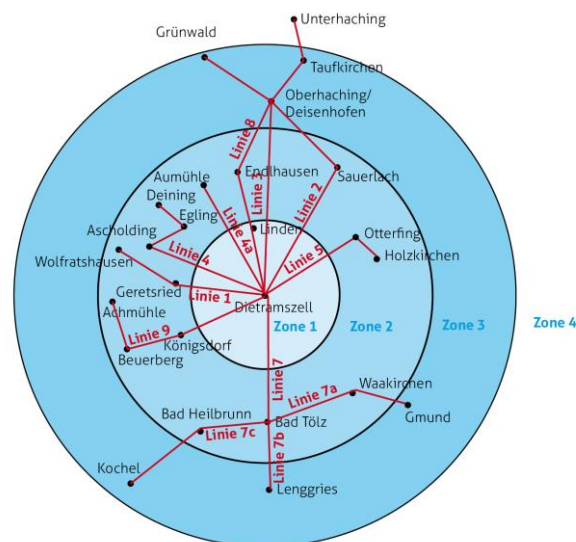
Unterhaching
Grünwald
Taufkirchen
Oberhaching/
Deisenhofen
Linie 8
Linie 3
Linie 2
Sauerlach
Aumühle
Endlhausen
Deining
Egling
Linie 4a
Linden
Otterfing
Ascholding
Linie 4
Linie 5
Holzkirchen
Wolfratshausen
Geretsried
Linie 1
Achmühle
Dietramszell
Linie 9
Königsdorf
Zone 1
Zone 2
Zone 3
Zone 4
Beuerberg
Linie 7
Waakirchen
Linie 7a
Bad Heilbrunn
Bad Tölz
Gmund
Linie 7c
Linie 7b
Kochel
Lenggries